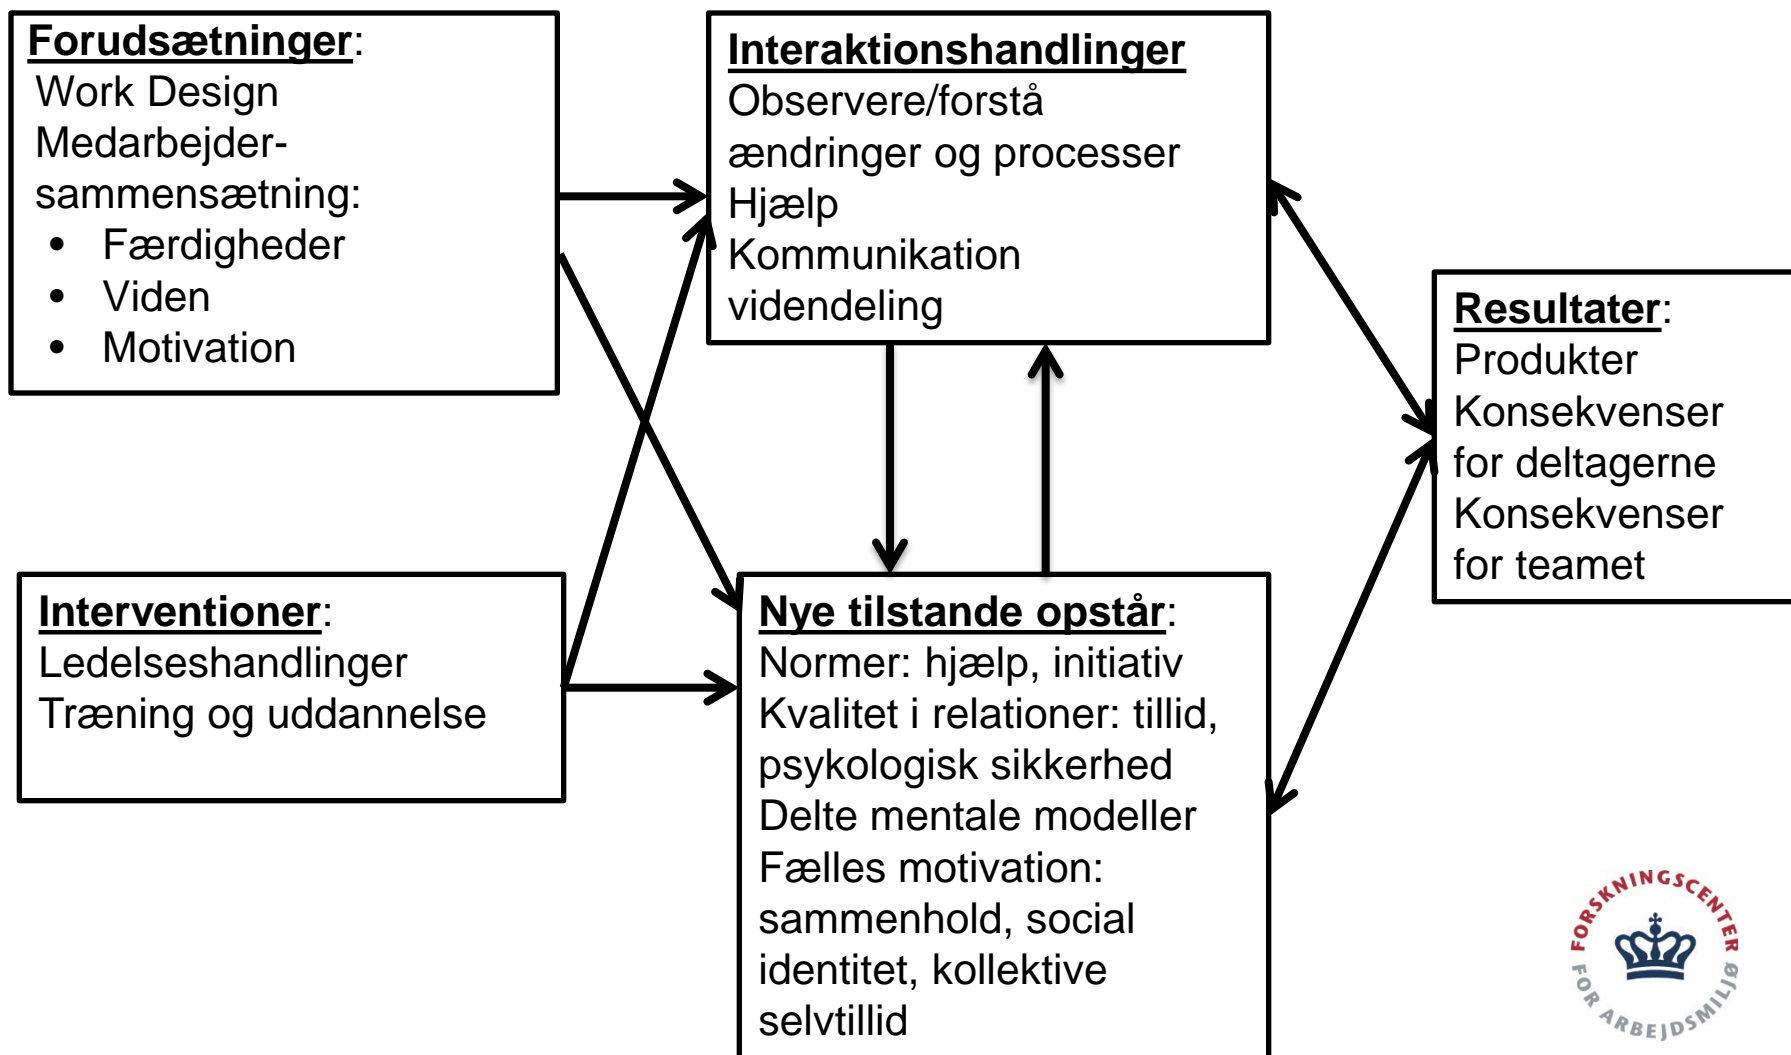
Forudsætninger:
Work Design
Medarbejdersammensætning:
• Færdigheder
• Viden
• Motivation

Interaktionshandlinger
Observere/forstå ændringer og processer
Hjælp
Kommunikation
videndeling

Resultater:
Produkter
Konsekvenser for deltagerne
Konsekvenser for teamet

Interventioner:
Ledelseshandlinger
Træning og uddannelse

Nye tilstande opstår:
Normer: hjælp, initiativ
Kvalitet i relationer: tillid, psykologisk sikkerhed
Delte mentale modeller
Fælles motivation: sammenhold, social identitet, kollektive selvtillid

FORSKNINGSCENTER FOR ARBEJDSMILJØ